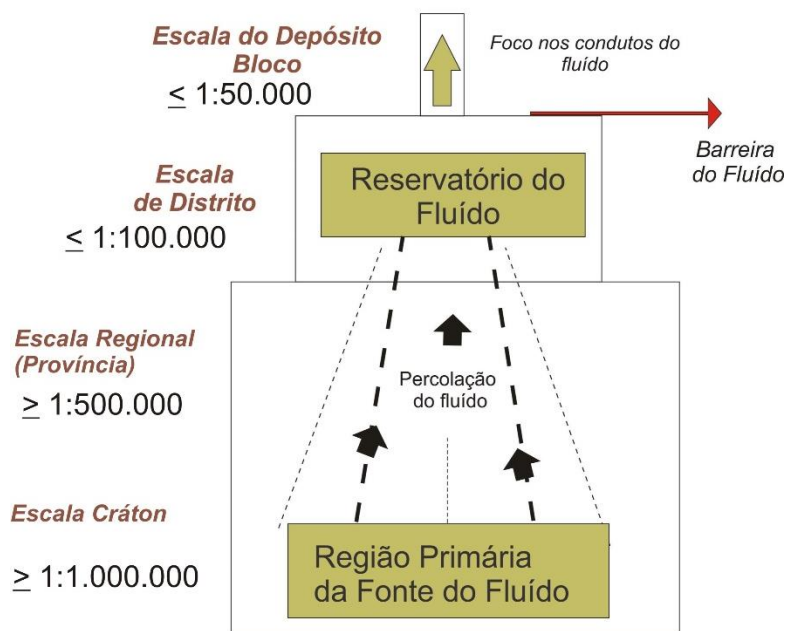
Escala do Depósito Bloco

$\leq$ 1:50.000

Foco nos condutos do fluído

Barreira do Fluído

Escala de Distrito

$\leq$ 1:100.000

Reservatório do Fluído

Escala Regional (Província)

$\geq$ 1:500.000

Percolação do fluído

Escala Cráton

$\geq$ 1:1.000.000

Região Primária da Fonte do Fluído